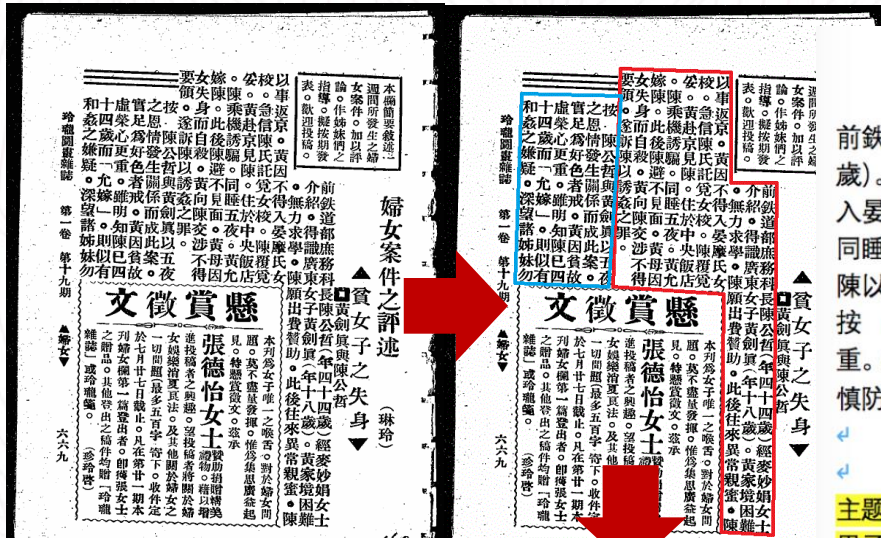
婦女案件之評述（琳玲）

▲貧女子之失身

■黃劍眞與陳公哲

本欄簡要敍述，週間所發生之婦女案件，加以評論。作姊妹們之指導。擬按期發表，歡迎投稿。

長陳公哲（年四十四歲），經麥妙娟女士介紹，與前廣州黃劍眞（年十八歲），黃家境困難，常覲蜜、姊妹和十處之按。身乘黃急信以事嫁。

懸賞徵文

張德怡女士贊助

本刊爲女子唯一之喉舌，對於婦女問題，異不盡量發揮，惟爲集思廣益起見，特懸賞徵文，茲承張德怡女士贊助，藉以引起女投稿者之興趣，望投稿者踴躍。

玲瓏圖畫雜誌 第一卷 第十九期 ▲婦女

六六九

前鉄
歲）。
入晏
同睡
陳以
按
重。
慎防
主題